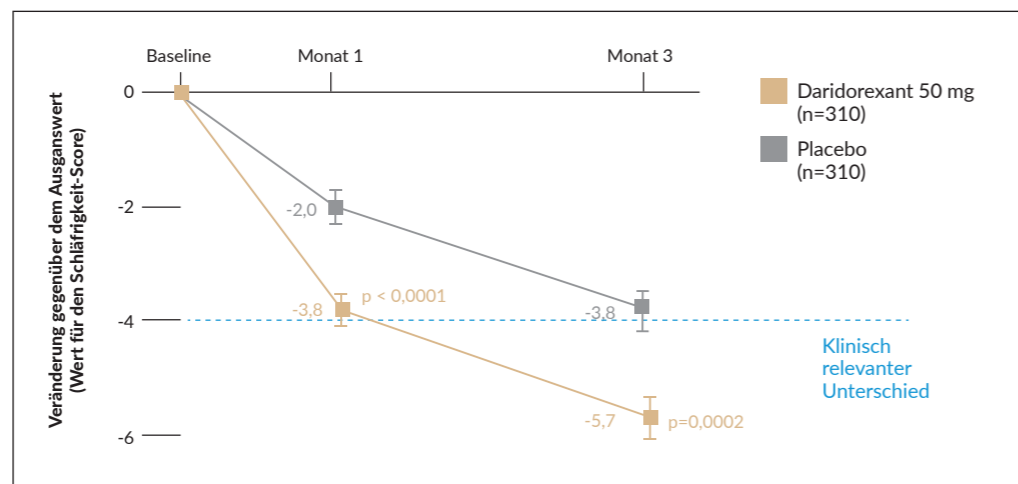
Baseline
Monat 1
Monat 3

Daridorexant 50 mg (n=310)
Placebo (n=310)

Veränderung gegenüber dem Ausganswert (Wert für den Schläfrigkeit-Score)

0
-2
-4
-6

-2,0
-3,8
p < 0,0001
-3,8
-5,7
p=0,0002

Klinisch relevanter Unterschied